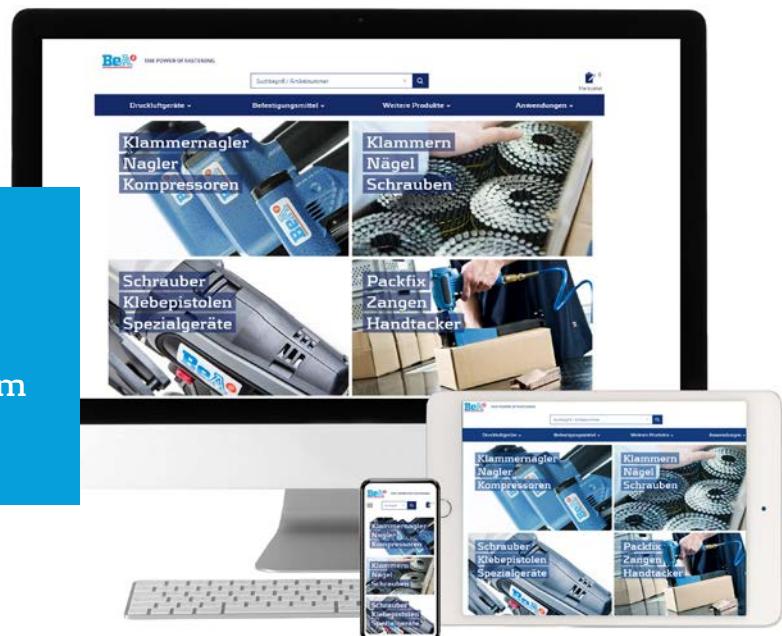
BeA THE POWER OF FASTENING

Suchbegriff / Artikelnummer

Warenkorb

Druckluftgeräte ▾ Befestigungsmittel ▾ Weitere Produkte ▾ Anwendungen ▾

Klammernagler
Nagler
Kompressoren

Klammern
Nägel
Schrauben

Schrauber
Klebepistolen
Spezialgeräte

Packfix
Zangen
Handtacker

m

BeA THE POWER OF FASTENING

Suchbegriff / Artikelnummer

Druckluftgeräte ▾ Befestigungsmittel ▾ Weitere Produkte ▾ Anwendungen ▾

Klammernagler
Nagler
Kompressoren

Klammern
Nägel
Schrauben

Schrauber
Klebepistolen
Spezialgeräte

Packfix
Zangen
Handtacker

BeA THE POWER OF FASTENING

Klammernagler
Nagler
Kompressoren

Klammern
Nägel
Schrauben

Schrauber
Klebepistolen
Spezialgeräte